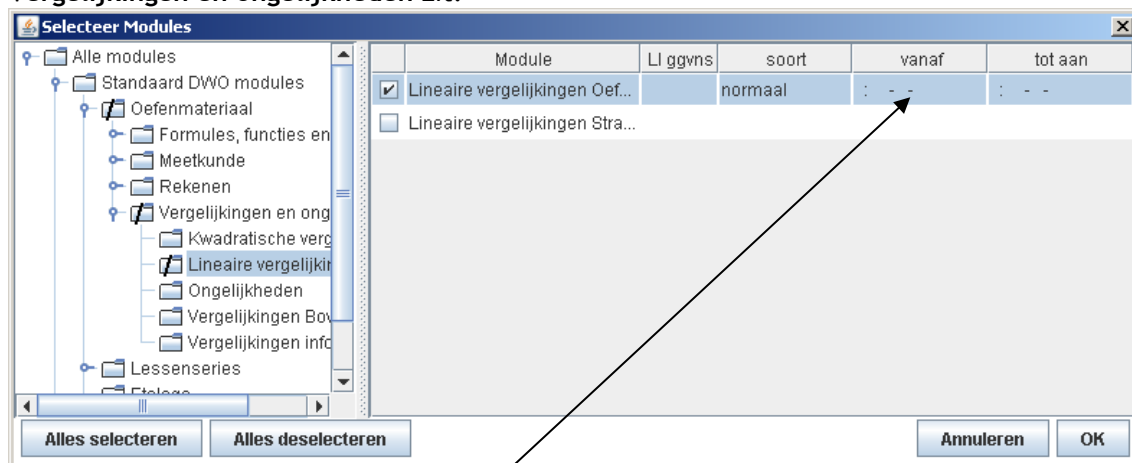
Selecteer Modules

Alle modules
Standaard DWO modules
Oefenmateriaal
Formules, functies en
Meetkunde
Rekenen
Vergelijkingen en ong
Kwadratische verg
Lineaire vergelijkin
Ongelijkheden
Vergelijkingen Bov
Vergelijkingen info
Lessenseries
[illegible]

| | Module | Ll ggvns | soort | vanaf | tot aan |
|---|---|---|---|---|---|
| ✔ | Lineaire vergelijkingen Oef... | | normaal | : - - | : - - |
| | Lineaire vergelijkingen Stra... | | | | |

Alles selecteren
Alles deselecteren
Annuleren
OK